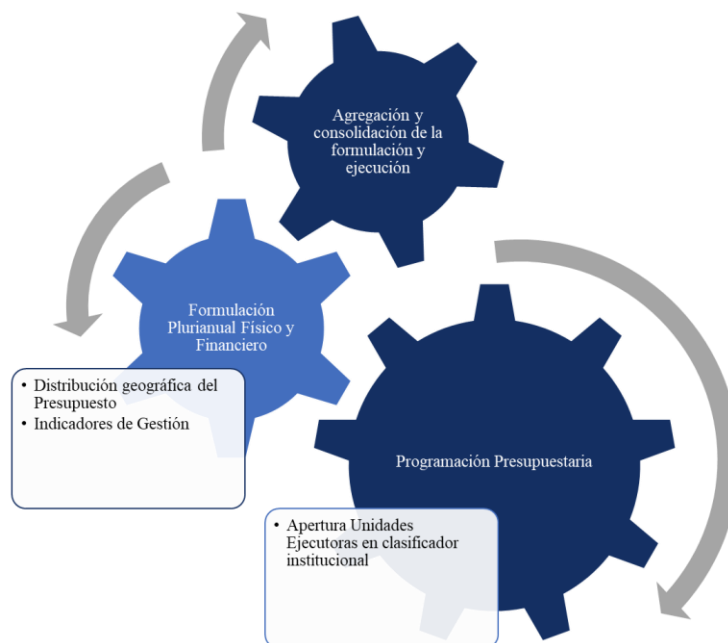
Agregación y consolidación de la formulación y ejecución

Formulación Plurianual Físico y Financiero

- Distribución geográfica del Presupuesto
- Indicadores de Gestión

Programación Presupuestaria

- Apertura Unidades Ejecutoras en clasificador institucional